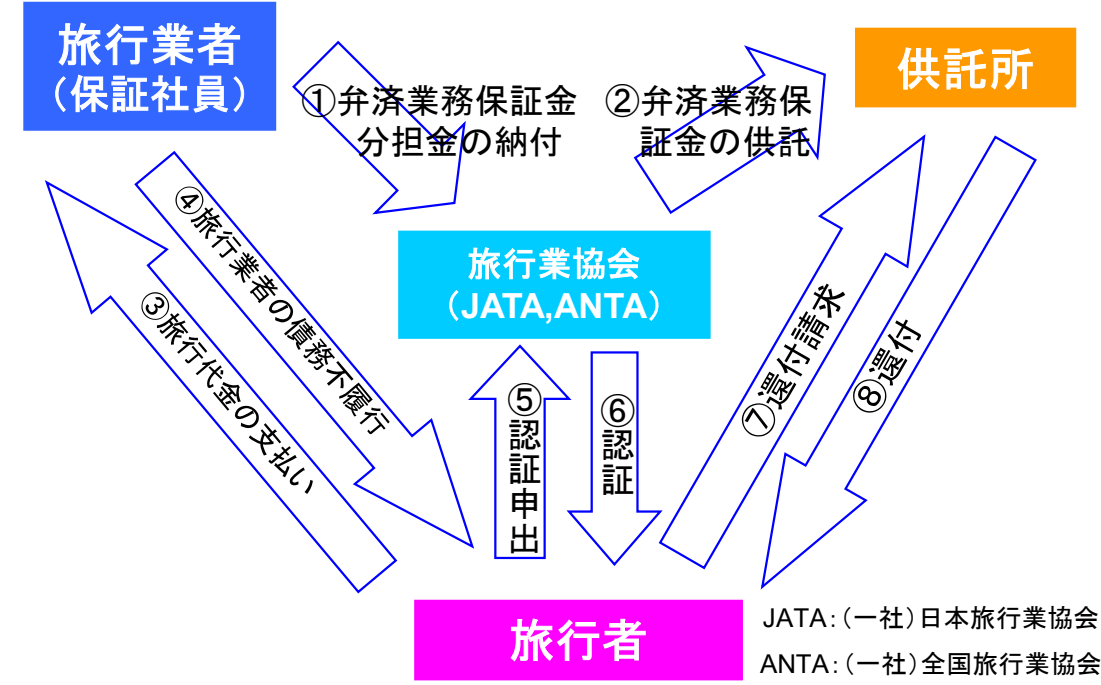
旅行業者
（保証社員）

①弁済業務保証金分担金の納付

②弁済業務保証金の供託

供託所

④旅行業者の債務不履行

③旅行代金の支払い

旅行業協会
（JATA,ANTA）

⑤認証申出

⑥認証

⑦還付請求

⑧還付

旅行者

JATA：（一社）日本旅行業協会
ANTA：（一社）全国旅行業協会